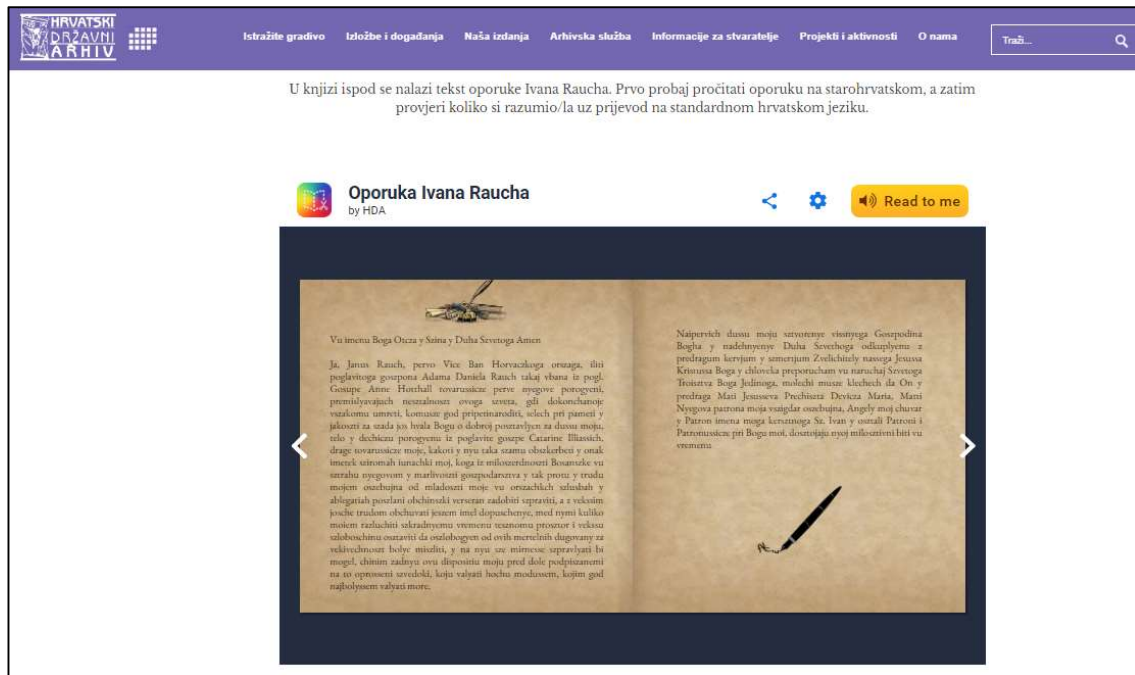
HRVATSKI DRŽAVNI ARHIV

Istražite gradivo Izložbe i događanja Naša izdanja Arhivska služba Informacije za stvaratelje Projekti i aktivnosti O nama

Traži...

U knjizi ispod se nalazi tekst oporuke Ivana Raucha. Prvo probaj pročitati oporuku na starohrvatskom, a zatim provjeri koliko si razumio/la uz prijevod na standardnom hrvatskom jeziku.

Oporuka Ivana Raucha
by HDA

Read to me

Vu imenu Boga Otcza y Szina y Duha Szvetoga Amen

Ja, Janus Rauch, perso Vice Ban Horvaczkoga orszaga, ilit poglavitoga goszpona Adama Daniela Rauch takaj vbana iz pogl. Gospe Anne Horthall tovarussicze perve nyegove porogyeni, premislyavajuch nesztalnoszt ovoga szveta, gdi dokonchanoje vszakomu umreti, komusze god pripetinaroditi, selech pri pameti y jakoszti za szada jos hvala Bogu o dobroj posztavlyen za dussu moju, telo y dechiczu porogyenu iz poglavite goszpe Catarine Illiassich, drage tovarussicze moje, kakoti y nyu taka szamu obszkerbeti y onak imetek sztromah iunachki moj, koga iz milosrzednoszti Bosanszke vu szrahu nyegovom y marlivoszti gospodarsztva y tak pronz y trudu mojem oszebujna od mladoszti moje vu orszachkih szlusbah y ablegariah poszlani obchinszki verseran zadobiti szpraviti, a z vekssim josche trudom obchuvati jeszem imel dopuschenye, med nymi kuliko moiem razluchiti szkradnyemu vremenu teszenomu prosztor i vekssu szloboschinu osztaviti da oszlobogyen od ovih mertelnih dugovany za vekivechnoszt bolye miszliti, y na nyu sze mirnesse szpravlyati bi mogel, chinim zadnyu ovu dispositio moju pred dole podpiszanemi na to oprosseni szvedoki, koju valyati hochu modusszem, kojim god najbolyssem valyati more.

Naipervich dussu moju sztvorenye vissnyega Goszpodina Bogha y nadehnyenye Duha Szvethoga odkuplyenu z predragum kervjum y szmertjum Zvelichitely nassega Jesussa Kristussa Boga y chloveka preporucham vu naruchaj Szvetoga Troisztva Boga Jedinoga, molechi musze klechech da On y predraga Mati Jesusseva Prechiszta Devicza Maria, Matti Nyegova patrona moja vszigdar oszebujna, Angely moj chuvar y Patron imena moga kersztnoga Sz. Ivan y osztali Patroni i Patronussicze pri Bogu moi, dosztojajo nyoj milosztivni biti vu vremenu.